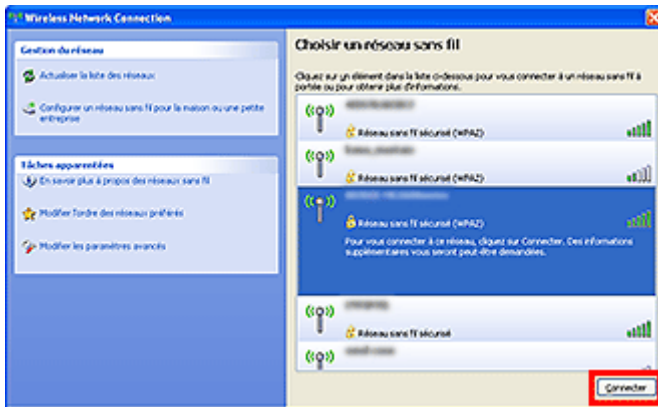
Wireless Network Connection

Gestion du réseau

Actualiser la liste des réseaux

Configurer un réseau sans fil pour la maison ou une petite entreprise

Tâches apparentées

En savoir plus à propos des réseaux sans fil

Modifier l'ordre des réseaux préférés

Modifier les paramètres avancés

Choisir un réseau sans fil

Cliquez sur un élément dans la liste ci-dessous pour vous connecter à un réseau sans fil à portée ou pour obtenir plus d'informations.

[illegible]
Réseau sans fil sécurisé (WPA2)

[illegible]
Réseau sans fil sécurisé (WPA2)

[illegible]
Réseau sans fil sécurisé (WPA2)
Pour vous connecter à ce réseau, cliquez sur Connecter. Des informations supplémentaires vous seront peut-être demandées.

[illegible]
Réseau sans fil sécurisé

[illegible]

Connecter